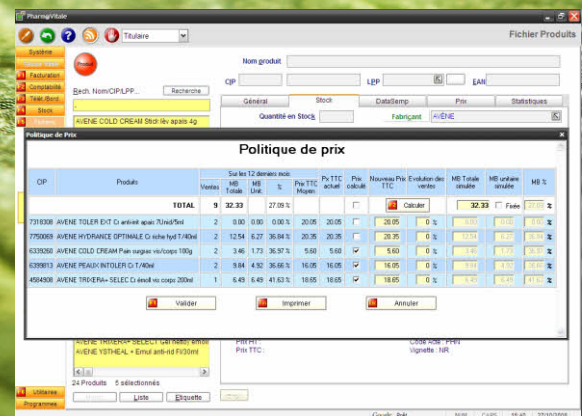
PharmaVitale

Titulaire

Fichier Produits

Système

Facturation

Comptabilité

Télé-Transmission

Stock

Rech. Nom/CIP/LPP...

Recherche

AVENE COLD CREAM Stick lèv apais 4g

Nom produit

CIP

LPP

EAN

Général

Stock

DataSemp

Prix

Statistiques

Quantité en Stock

Fabricant

AVENE

Politique de Prix

Politique de prix

| CIP | Produits | Sur les 12 derniers mois Ventes | MB Totale | MB Unit. | % | Prix TTC Moyen | Px TTC actuel | Prix calculé | Nouveau Prix TTC | Evolution des ventes | MB Totale simulée | MB unitaire simulée | MB % |
|---|---|---|---|---|---|---|---|---|---|---|---|---|---|
| | TOTAL | 9 | 32.33 | | 27.09 % | | | | Calculer | | 32.33 | Fixée | 27.09 |
| 7318308 | AVENE TOLER EXT Cr anti-irrit apais 7Unid/5ml | 2 | 0.00 | 0.00 | 0.00 % | 20.05 | 20.05 | | 20.05 | 0 % | 0.00 | 0.00 | 0.00 |
| 7750069 | AVENE HYDRANCE OPTIMALE Cr riche hyd T/40ml | 2 | 12.54 | 6.27 | 36.84 % | 20.35 | 20.35 | ✓ | 20.35 | 0 % | 12.54 | 6.27 | 36.84 |
| 6339260 | AVENE COLD CREAM Pain surgras vis/corps 100g | 2 | 3.46 | 1.73 | 36.97 % | 5.60 | 5.60 | ✓ | 5.60 | 0 % | 3.46 | 1.73 | 36.97 |
| 6399813 | AVENE PEAUX INTOLER Cr T/40ml | 2 | 9.84 | 4.92 | 36.66 % | 16.05 | 16.05 | ✓ | 16.05 | 0 % | 9.84 | 4.92 | 36.66 |
| 4564808 | AVENE TRIXERA+ SELEC Cr émoll vis corps 200ml | 1 | 6.49 | 6.49 | 41.63 % | 18.65 | 18.65 | ✓ | 18.65 | 0 % | 6.49 | 6.49 | 41.63 |

Valider

Imprimer

Annuler

AVENE TRIXERA+ SELECT Gel nettoy émoll
AVENE YSTHEAL + Emul anti-rid Fl/30ml

24 Produits 5 sélectionnés

Liste

Etiquette

Prix HT :

Prix TTC :

Code Acte : PHN

Vignette : NR

Utilitaires

Programmes